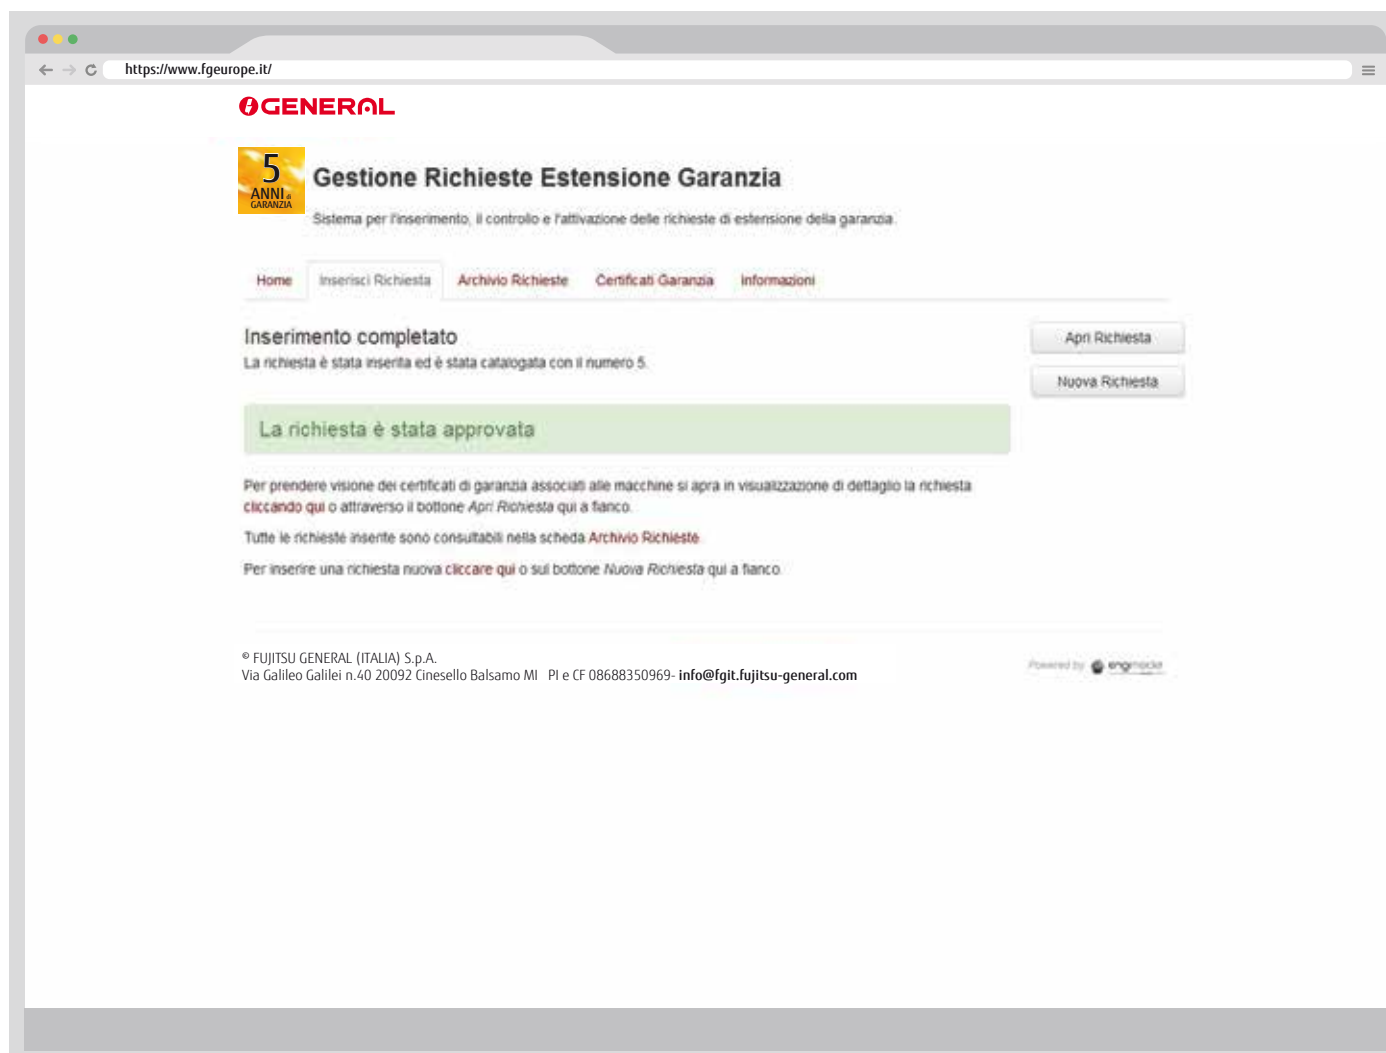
https://www.fgeurope.it/

GENERAL

5 ANNI di GARANZIA

Gestione Richieste Estensione Garanzia

Sistema per l'inserimento, il controllo e l'attivazione delle richieste di estensione della garanzia

Home | Inserisci Richiesta | Archivio Richieste | Certificati Garanzia | Informazioni

Inserimento completato

La richiesta è stata inserita ed è stata catalogata con il numero 5.

Apri Richiesta

Nuova Richiesta

La richiesta è stata approvata

Per prendere visione dei certificati di garanzia associati alle macchine si apra in visualizzazione di dettaglio la richiesta cliccando qui o attraverso il bottone Apri Richiesta qui a fianco.

Tutte le richieste inserite sono consultabili nella scheda Archivio Richieste

Per inserire una richiesta nuova cliccare qui o sul bottone Nuova Richiesta qui a fianco

© FUJITSU GENERAL (ITALIA) S.p.A.
Via Galileo Galilei n.40 20092 Cinesello Balsamo MI PI e CF 08688350969- info@fgit.fujitsu-general.com

Powered by engmode